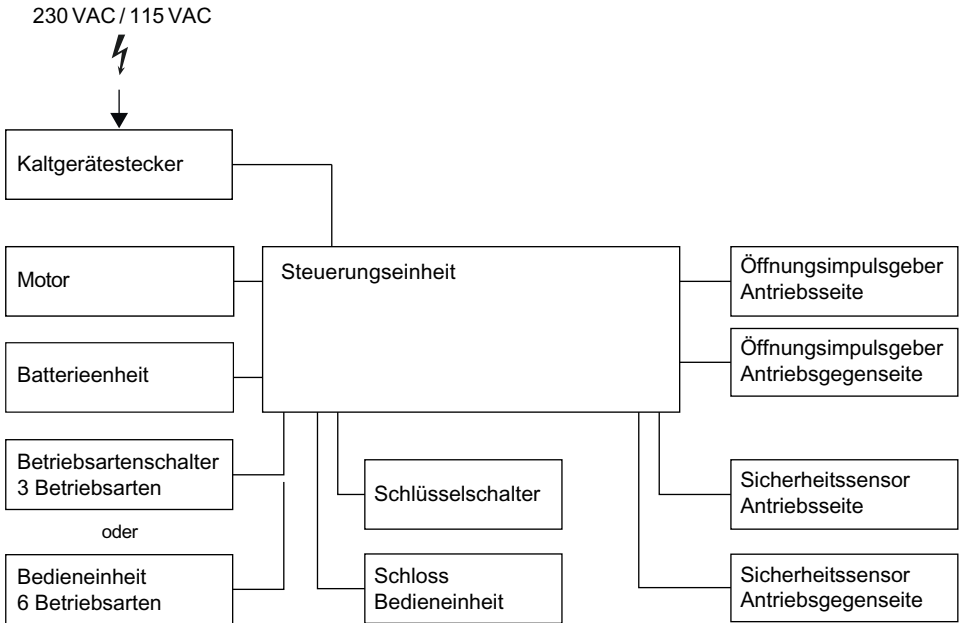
230 VAC / 115 VAC

Kaltgerätestecker

Motor

Batterieenheit

Betriebsartenschalter
3 Betriebsarten

oder

Bedieneinheit
6 Betriebsarten

Steuerungseinheit

Schlüsselschalter

Schloss
Bedieneinheit

Öffnungsimpulsgeber
Antriebsseite

Öffnungsimpulsgeber
Antriebsgegenseite

Sicherheitssensor
Antriebsseite

Sicherheitssensor
Antriebsgegenseite